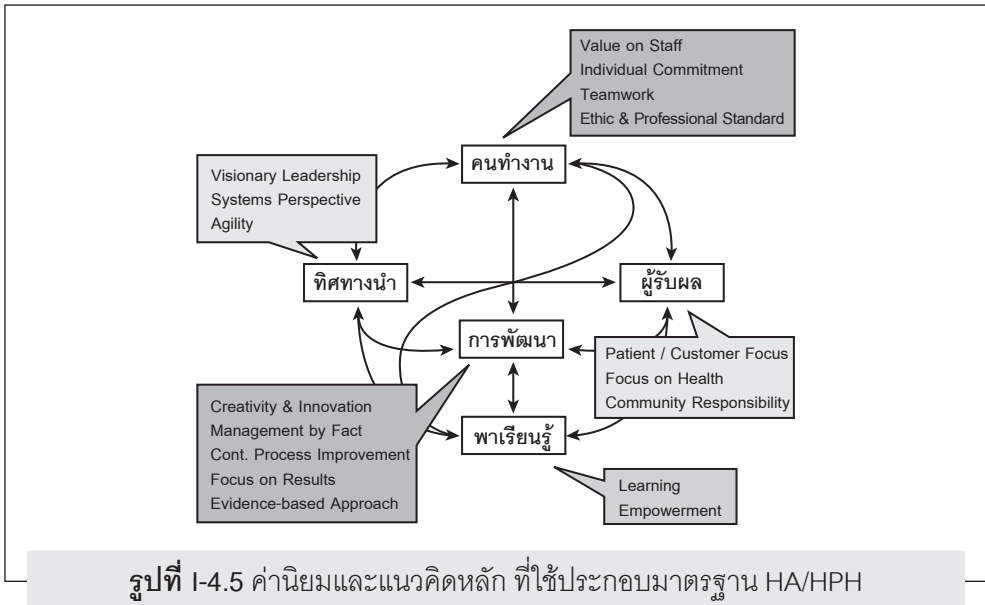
Value on Staff
Individual Commitment
Teamwork
Ethic & Professional Standard

Visionary Leadership
Systems Perspective
Agility

คนทำงาน

ทิศทางนำ

ผู้รับผล

การพัฒนา

Patient / Customer Focus
Focus on Health
Community Responsibility

Creativity & Innovation
Management by Fact
Cont. Process Improvement
Focus on Results
Evidence-based Approach

พาเรียนรู้

Learning
Empowerment

**รูปที่** I-4.5 ค่านิยมและแนวคิดหลัก ที่ใช้ประกอบมาตรฐาน HA/HPH